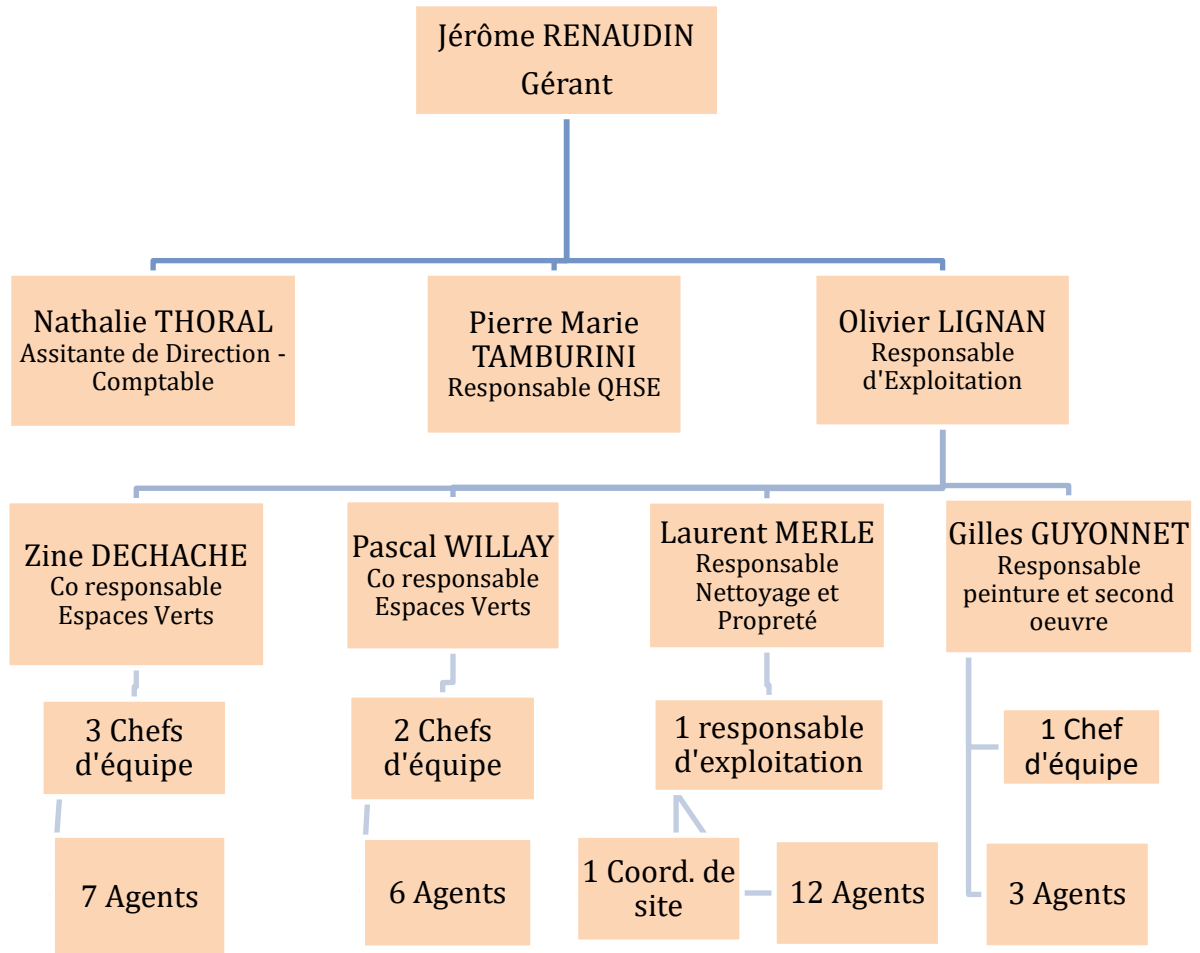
Jérôme RENAUDIN
Gérant

Nathalie THORAL
Assitante de Direction - Comptable

Pierre Marie TAMBURINI
Responsable QHSE

Olivier LIGNAN
Responsable d'Exploitation

Zine DECHACHE
Co responsable Espaces Verts

Pascal WILLAY
Co responsable Espaces Verts

Laurent MERLE
Responsable Nettoyage et Propreté

Gilles GUYONNET
Responsable peinture et second oeuvre

3 Chefs d'équipe

2 Chefs d'équipe

1 responsable d'exploitation

1 Chef d'équipe

7 Agents

6 Agents

1 Coord. de site

12 Agents

3 Agents